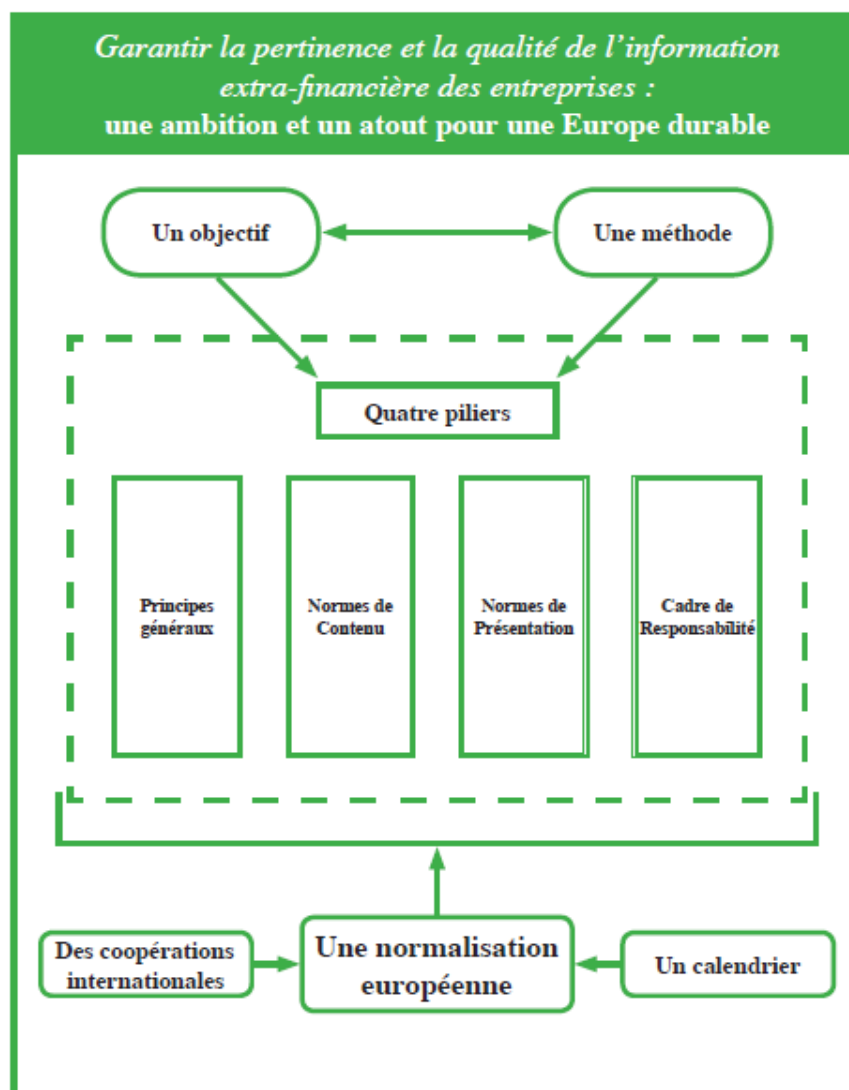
Garantir la pertinence et la qualité de l'information extra-financière des entreprises :
une ambition et un atout pour une Europe durable

Un objectif

Une méthode

Quatre piliers

Principes généraux

Normes de Contenu

Normes de Présentation

Cadre de Responsabilité

Des coopérations internationales

Une normalisation européenne

Un calendrier